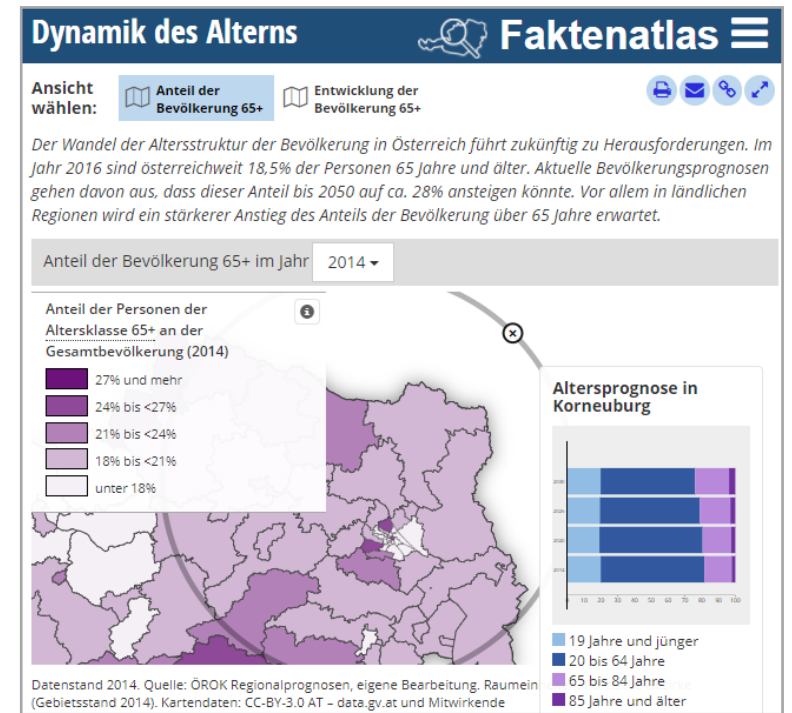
Dynamik des Alterns

Faktenatlas

Ansicht wählen:

Anteil der Bevölkerung 65+

Entwicklung der Bevölkerung 65+

Der Wandel der Altersstruktur der Bevölkerung in Österreich führt zukünftig zu Herausforderungen. Im Jahr 2016 sind österreichweit 18,5% der Personen 65 Jahre und älter. Aktuelle Bevölkerungsprognosen gehen davon aus, dass dieser Anteil bis 2050 auf ca. 28% ansteigen könnte. Vor allem in ländlichen Regionen wird ein stärkerer Anstieg des Anteils der Bevölkerung über 65 Jahre erwartet.

Anteil der Bevölkerung 65+ im Jahr 2014

Anteil der Personen der Altersklasse 65+ an der Gesamtbevölkerung (2014)

27% und mehr
24% bis <27%
21% bis <24%
18% bis <21%
unter 18%

Altersprognose in Korneuburg

2030
2025
2020
2014

0 10 20 30 40 50 60 70 80 90 100

19 Jahre und jünger
20 bis 64 Jahre
65 bis 84 Jahre
85 Jahre und älter

Datenstand 2014. Quelle: ÖROK Regionalprognosen, eigene Bearbeitung. Raumein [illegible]
(Gebietsstand 2014). Kartendaten: CC-BY-3.0 AT – data.gv.at und Mitwirkende